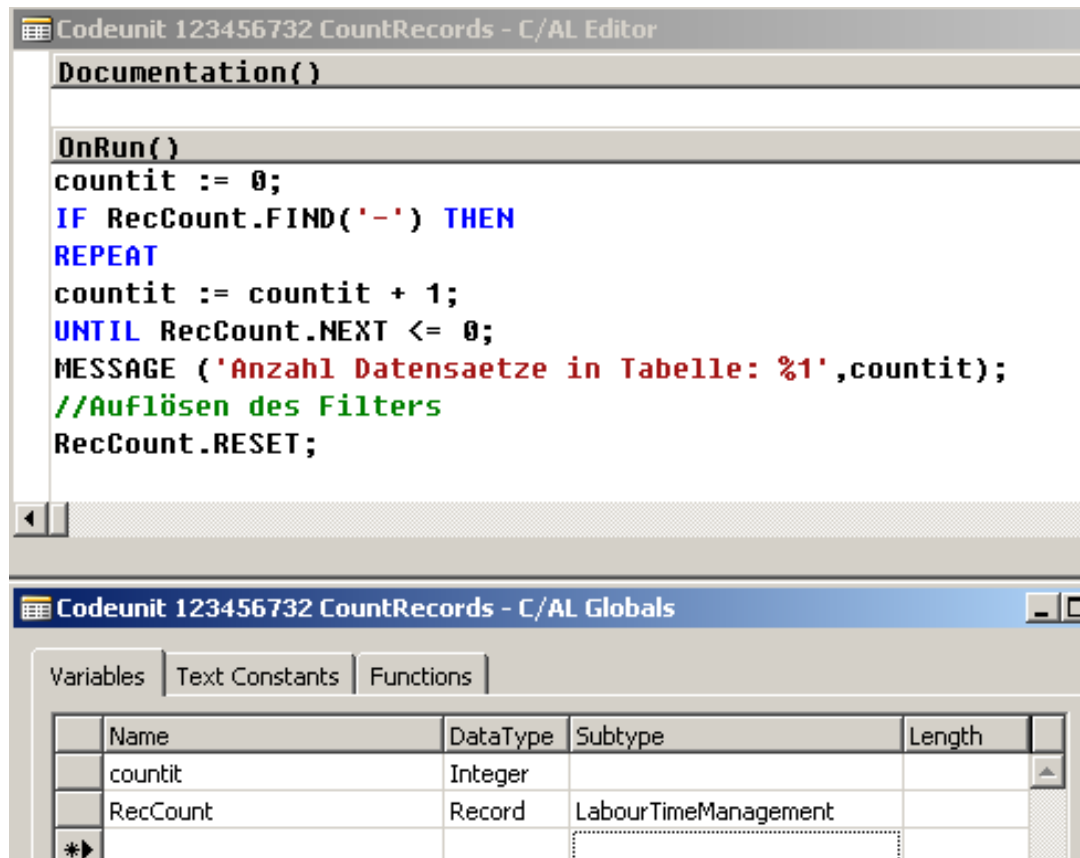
Codeunit 123456732 CountRecords - C/AL Editor

Documentation()

OnRun()
countit := 0;
IF RecCount.FIND('-') THEN
REPEAT
countit := countit + 1;
UNTIL RecCount.NEXT <= 0;
MESSAGE ('Anzahl Datensaetze in Tabelle: %1',countit);
//Auflösen des Filters
RecCount.RESET;

Codeunit 123456732 CountRecords - C/AL Globals

Variables | Text Constants | Functions

| | Name | DataType | Subtype | Length |
|---|---|---|---|---|
| | countit | Integer | | |
| | RecCount | Record | LabourTimeManagement | |
| *▸ | | | | |